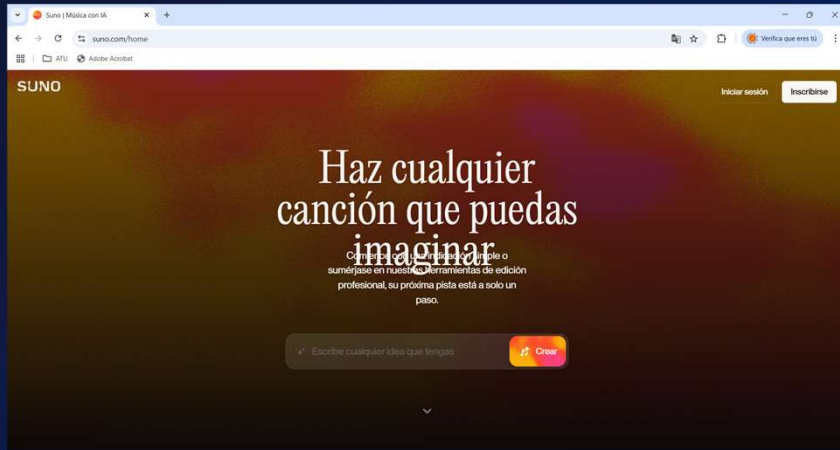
Suno | Música con IA
suno.com/home
Verifica que eres tú
ATU
Adobe Acrobat

SUNO
Iniciar sesión
Inscribirse

Haz cualquier canción que puedas imaginar

Comience con una indicación simple o sumérjase en nuestras herramientas de edición profesional, su próxima pista está a solo un paso.

Escribe cualquier idea que tengas
Crear